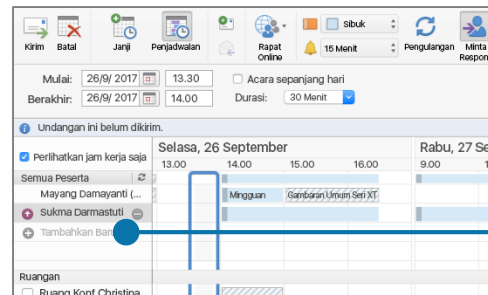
Kirim Batal Janji Penjadwalan Rapat Online Sibuk 15 Menit Pengulangan Minta Respon

Mulai: 26/9/ 2017 13.30 Acara sepanjang hari

Berakhir: 26/9/ 2017 14.00 Durasi: 30 Menit

Undangan ini belum dikirim.

Perlihatkan jam kerja saja

Selasa, 26 September

13.00 14.00 15.00 16.00

Rabu, 27 Se

9.00 10

Semua Peserta

Mayang Damayanti (...

Mingguan

Gambaran Umum Seri XT

Sukma Darmastuti

Tambahkan Ban

Ruangan

Ruang Konf Christina